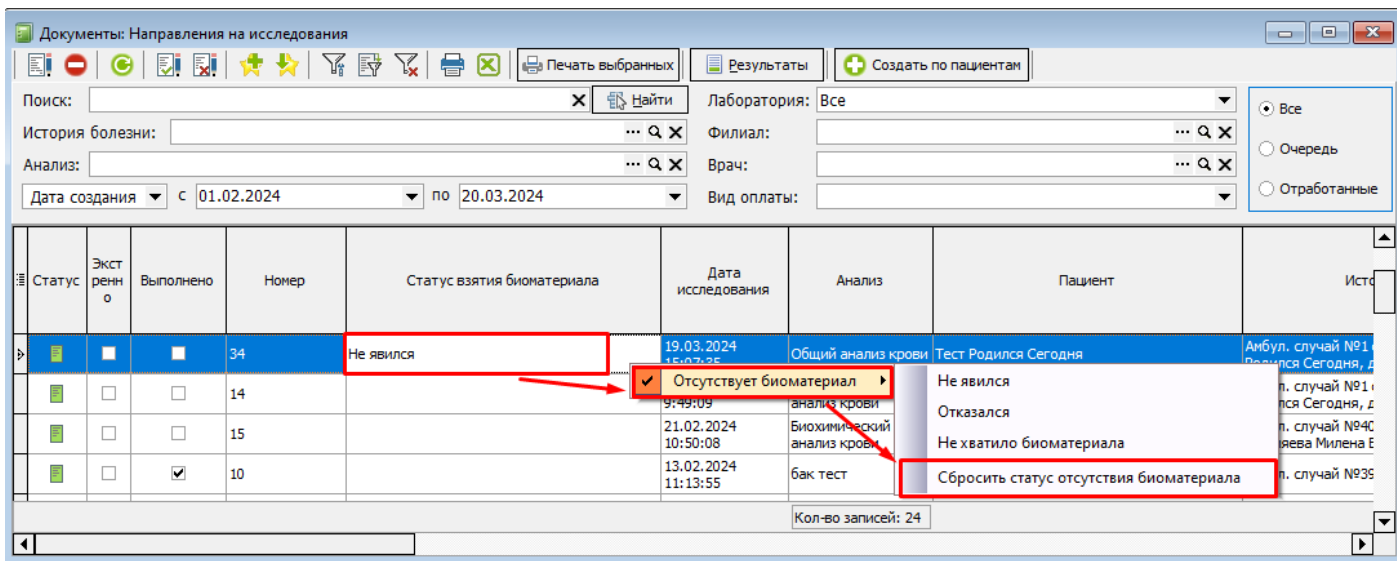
Документы: Направления на исследования

Печать выбранных | Результаты | Создать по пациентам

Поиск: Найти
История болезни:
Анализ:
Дата создания с 01.02.2024 по 20.03.2024

Лаборатория: Все
Филиал:
Врач:
Вид оплаты:

Все
Очередь
Отработанные

| Статус | Экстренно | Выполнено | Номер | Статус взятия биоматериала | Дата исследования | Анализ | Пациент | Исто |
|---|---|---|---|---|---|---|---|---|
| | | | 34 | Не явился | 19.03.2024 15:07:35 | Общий анализ крови | Тест Родился Сегодня | Амбул. случай №1 Родился Сегодня, д |
| | | | 14 | | 9:49:09 | анализ крови | | л. случай №1 лся Сегодня, д |
| | | | 15 | | 21.02.2024 10:50:08 | Биохимический анализ крови | | л. случай №40 яева Милена В |
| | | ✓ | 10 | | 13.02.2024 11:13:55 | бак тест | | л. случай №39 |

Отсутствует биоматериал
Не явился
Отказался
Не хватило биоматериала
Сбросить статус отсутствия биоматериала

Кол-во записей: 24